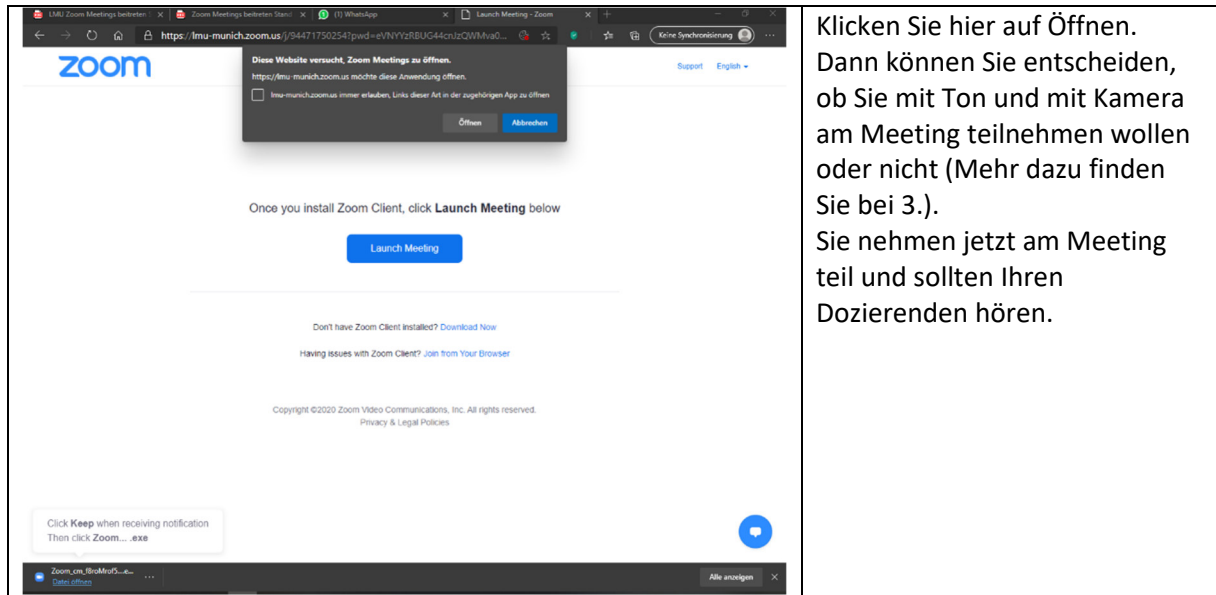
| | |
|---|---|
| LMU Zoom Meetings beitreten | Zoom Meetings beitreten Stand | (1) WhatsApp | Launch Meeting - Zoom<br>https://lmu-munich.zoom.us/j/94471750254?pwd=eVNYYzRBUG44cnJzQWMva0...<br>Keine Synchronisierung<br>zoom<br>Support English<br>Diese Website versucht, Zoom Meetings zu öffnen.<br>https://lmu-munich.zoom.us möchte diese Anwendung öffnen.<br>lmu-munich.zoom.us immer erlauben, Links dieser Art in der zugehörigen App zu öffnen<br>Öffnen Abbrechen<br>Once you install Zoom Client, click **Launch Meeting** below<br>Launch Meeting<br>Don't have Zoom Client installed? Download Now<br>Having issues with Zoom Client? Join from Your Browser<br>Copyright ©2020 Zoom Video Communications, Inc. All rights reserved.<br>Privacy & Legal Policies<br>Click **Keep** when receiving notification<br>Then click **Zoom...** .exe<br>Zoom_cm_f8roMrof5...e...<br>Datei öffnen<br>Alle anzeigen | Klicken Sie hier auf Öffnen.<br>Dann können Sie entscheiden, ob Sie mit Ton und mit Kamera am Meeting teilnehmen wollen oder nicht (Mehr dazu finden Sie bei 3.).<br>Sie nehmen jetzt am Meeting teil und sollten Ihren Dozierenden hören. |